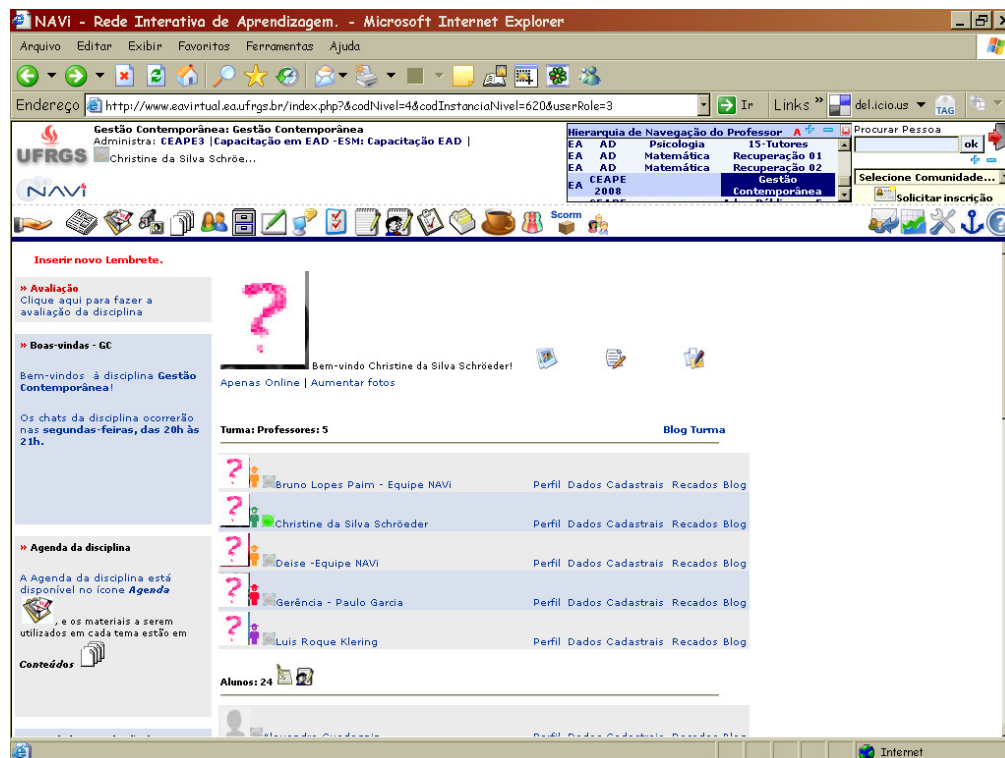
NAVi - Rede Interativa de Aprendizagem. - Microsoft Internet Explorer

Arquivo Editar Exibir Favoritos Ferramentas Ajuda

Endereço http://www.eavirtual.ea.ufrgs.br/index.php?&codNivel=4&codInstanciaNivel=620&userRole=3 Ir Links del.icio.us TAG

UFRGS

NAVi

Gestão Contemporânea: Gestão Contemporânea
Administra: CEAPE3 |Capacitação em EAD -ESM: Capacitação EAD |
Christine da Silva Schröe...

Hierarquia de Navegação do Professor A

| EA | AD | Psicologia | 15-Tutores |
|---|---|---|---|
| EA | AD | Matemática | Recuperação 01 |
| EA | AD | Matemática | Recuperação 02 |
| EA | CEAPE 2008 | | Gestão Contemporânea |

Procurar Pessoa
ok
Selecione Comunidade...
Solicitar inscrição

Scorm

Inserir novo Lembrete.

» Avaliação
Clique aqui para fazer a avaliação da disciplina

» Boas-vindas - GC

Bem-vindos à disciplina Gestão Contemporânea!

Os chats da disciplina ocorrerão nas segundas-feiras, das 20h às 21h.

» Agenda da disciplina

A Agenda da disciplina está disponível no ícone Agenda , e os materiais a serem utilizados em cada tema estão em Conteúdos

Bem-vindo Christine da Silva Schröeder!

Apenas Online | Aumentar fotos

Turma: Professores: 5

Blog Turma

Bruno Lopes Paim - Equipe NAVi Perfil Dados Cadastrais Recados Blog

Christine da Silva Schröeder Perfil Dados Cadastrais Recados Blog

Deise -Equipe NAVi Perfil Dados Cadastrais Recados Blog

Gerência - Paulo Garcia Perfil Dados Cadastrais Recados Blog

Luis Roque Klering Perfil Dados Cadastrais Recados Blog

Alunos: 24

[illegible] Perfil Dados Cadastrais Recados Blog

Internet